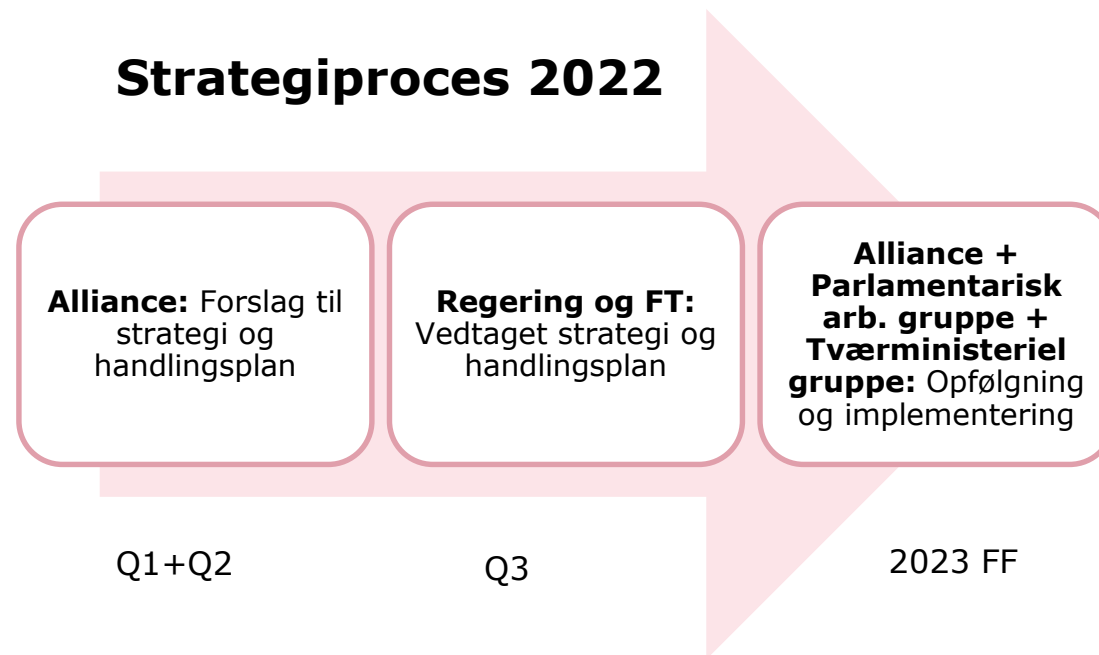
Strategiproces 2022

Alliance: Forslag til strategi og handlingsplan

Regering og FT: Vedtaget strategi og handlingsplan

Alliance + Parlamentarisk arb. gruppe + Tværministeriel gruppe: Opfølgning og implementering

Q1+Q2

Q3

2023 FF